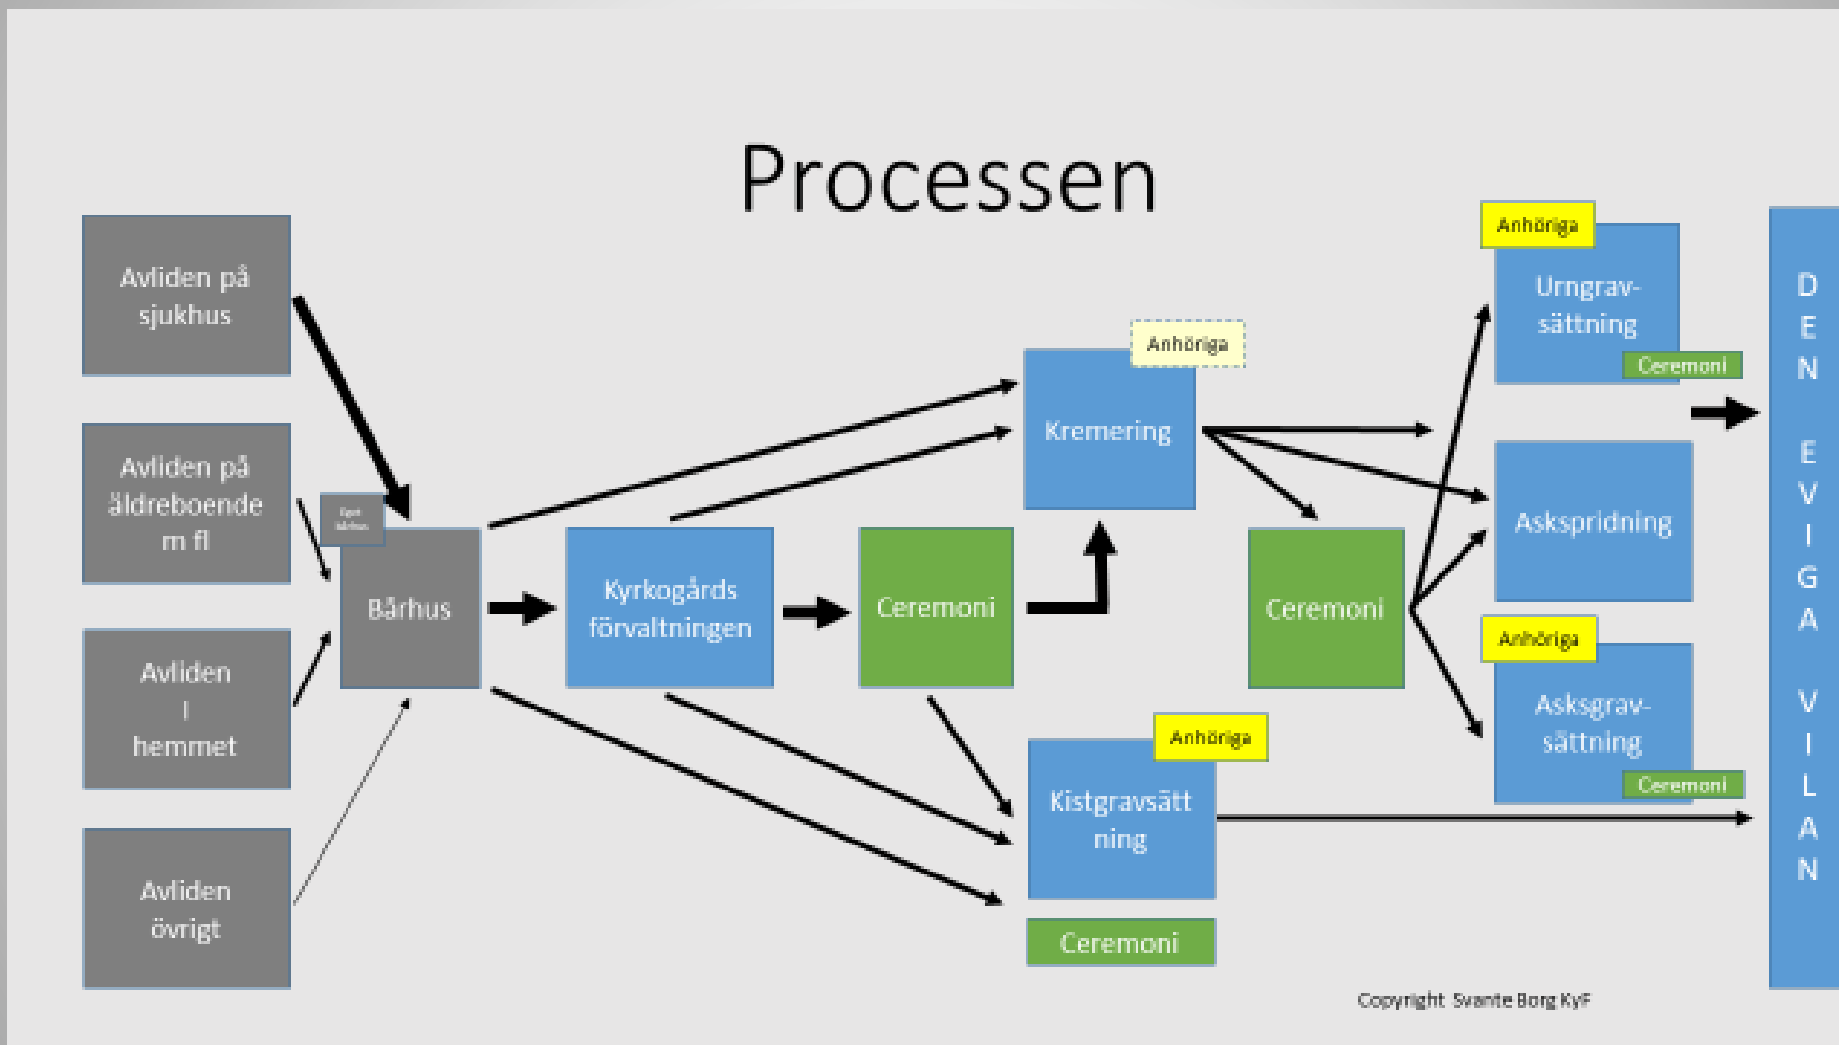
Processen

Avliden på sjukhus

Avliden på äldreboende m fl

Avliden i hemmet

Avliden övrigt

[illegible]

Bårhus

Kyrkogårds förvaltningen

Ceremoni

Anhöriga

Kremering

Ceremoni

Anhöriga

Kistgravsätt ning

Ceremoni

Anhöriga

Urngrav-sättning

Ceremoni

Askspridning

Anhöriga

Asksgrav-sättning

Ceremoni

DEN EVIGA VILAN

Copyright Svante Borg KyF